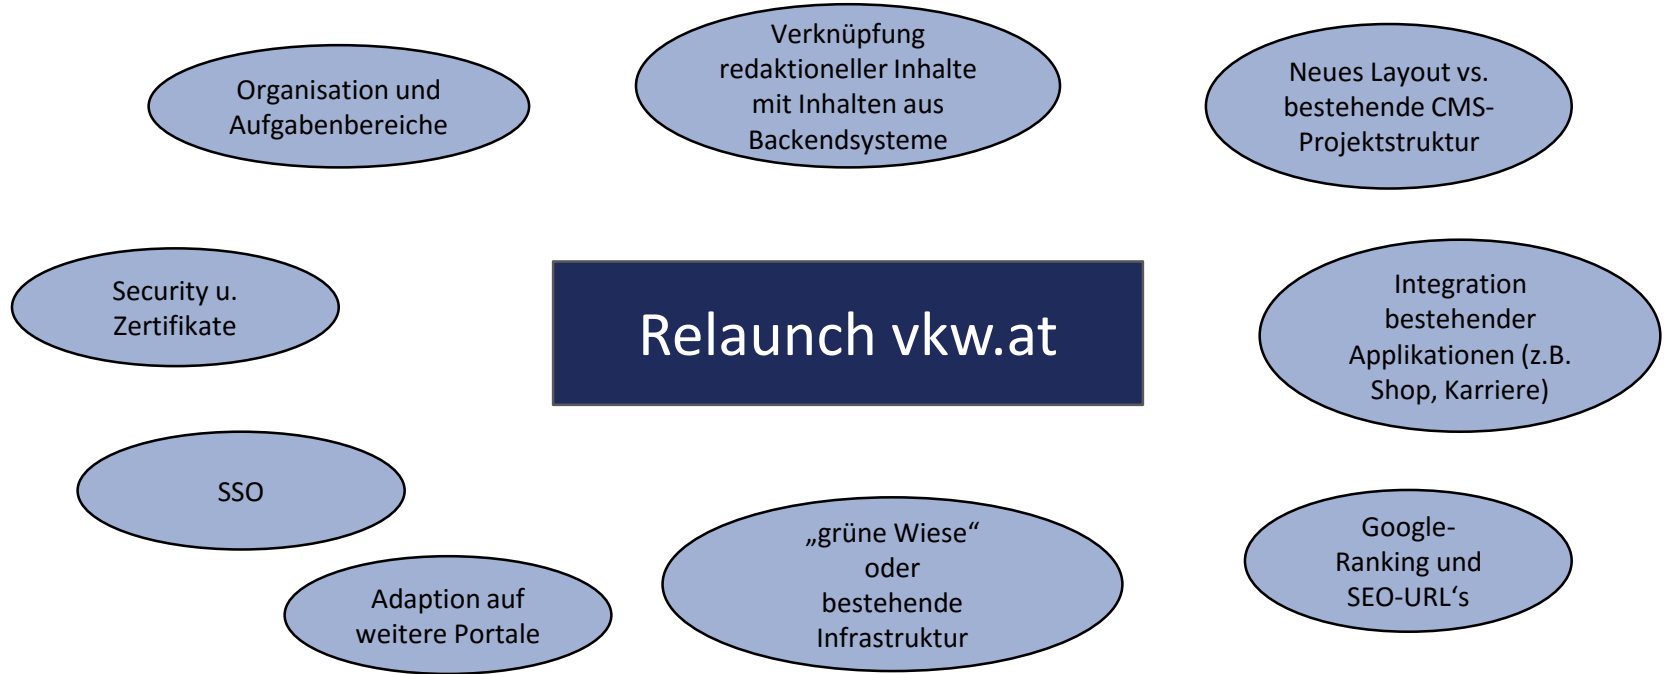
Organisation und Aufgabenbereiche

Verknüpfung redaktioneller Inhalte mit Inhalten aus Backendsysteme

Neues Layout vs. bestehende CMS-Projektstruktur

Security u. Zertifikate

Relaunch vkw.at

Integration bestehender Applikationen (z.B. Shop, Karriere)

SSO

Adaption auf weitere Portale

„grüne Wiese“ oder bestehende Infrastruktur

Google-Ranking und SEO-URL‘s